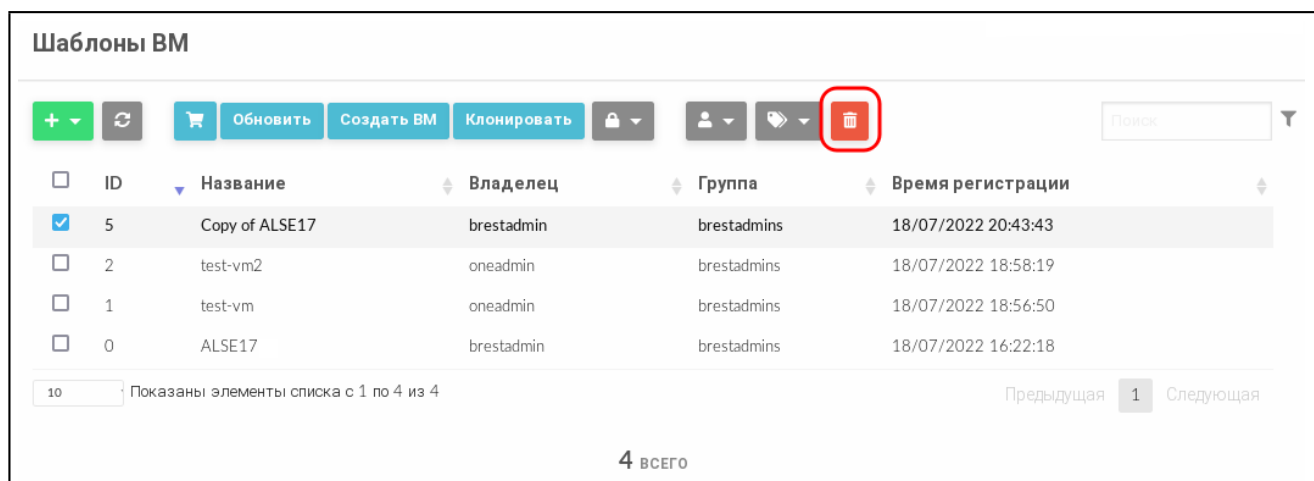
Шаблоны ВМ

+ ▾ | Обновить | Создать ВМ | Клонировать

Поиск

| | ID | Название | Владелец | Группа | Время регистрации |
|---|---|---|---|---|---|
| ☑ | 5 | Copy of ALSE17 | brestadmin | brestadmins | 18/07/2022 20:43:43 |
| ☐ | 2 | test-vm2 | oneadmin | brestadmins | 18/07/2022 18:58:19 |
| ☐ | 1 | test-vm | oneadmin | brestadmins | 18/07/2022 18:56:50 |
| ☐ | 0 | ALSE17 | brestadmin | brestadmins | 18/07/2022 16:22:18 |

10 Показаны элементы списка с 1 по 4 из 4

Предыдущая 1 Следующая

4 всего